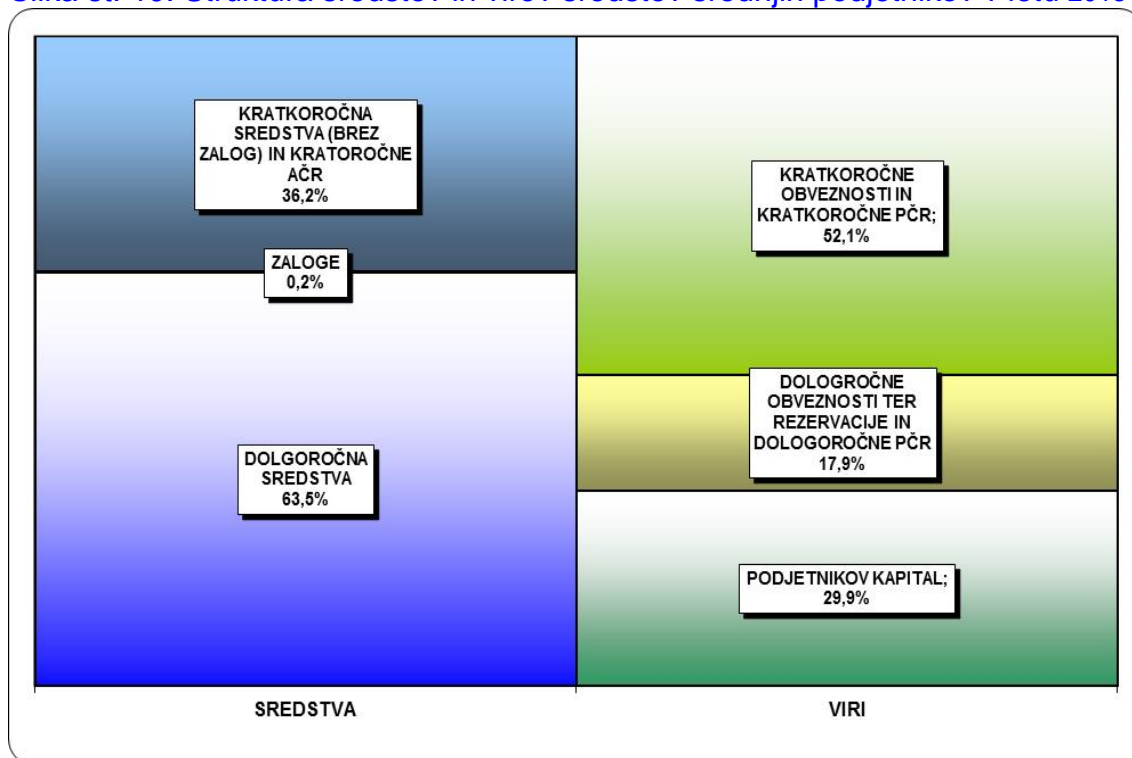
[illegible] Struktura sredstev in virov sredstev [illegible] podjetnikov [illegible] leta 201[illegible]

KRATKOROČNA SREDSTVA (BREZ ZALOG) IN KRATOROČNE AČR 36,2%

ZALOGE 0,2%

DOLGOROČNA SREDSTVA 63,5%

KRATKOROČNE OBVEZNOSTI IN KRATKOROČNE PČR; 52,1%

DOLOGROČNE OBVEZNOSTI TER REZERVACIJE IN DOLOGOROČNE PČR 17,9%

PODJETNIKOV KAPITAL; 29,9%

SREDSTVA

VIRI